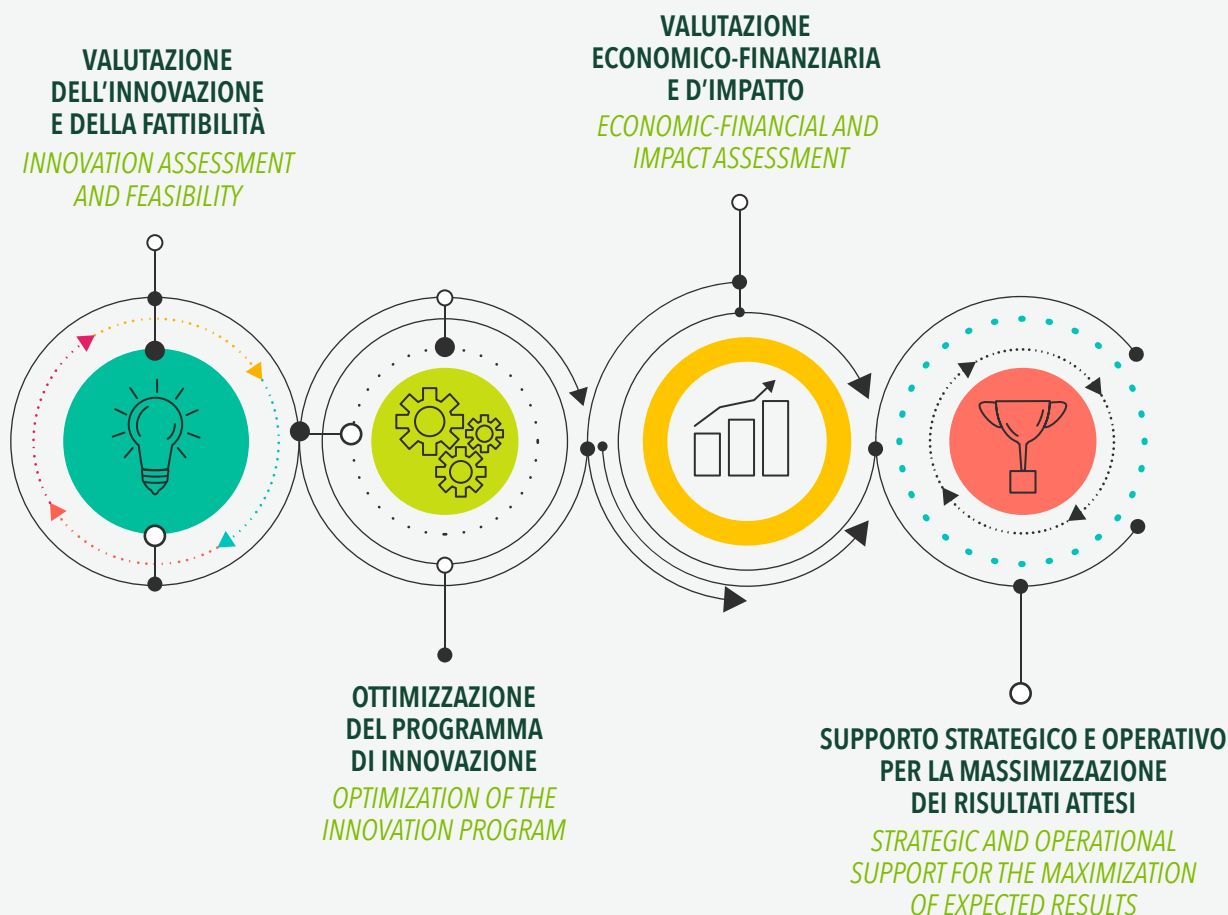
VALUTAZIONE DELL'INNOVAZIONE E DELLA FATTIBILITÀ
INNOVATION ASSESSMENT AND FEASIBILITY

VALUTAZIONE ECONOMICO-FINANZIARIA E D'IMPATTO
ECONOMIC-FINANCIAL AND IMPACT ASSESSMENT

OTTIMIZZAZIONE DEL PROGRAMMA DI INNOVAZIONE
OPTIMIZATION OF THE INNOVATION PROGRAM

SUPPORTO STRATEGICO E OPERATIVO PER LA MASSIMIZZAZIONE DEI RISULTATI ATTESI
STRATEGIC AND OPERATIONAL SUPPORT FOR THE MAXIMIZATION OF EXPECTED RESULTS